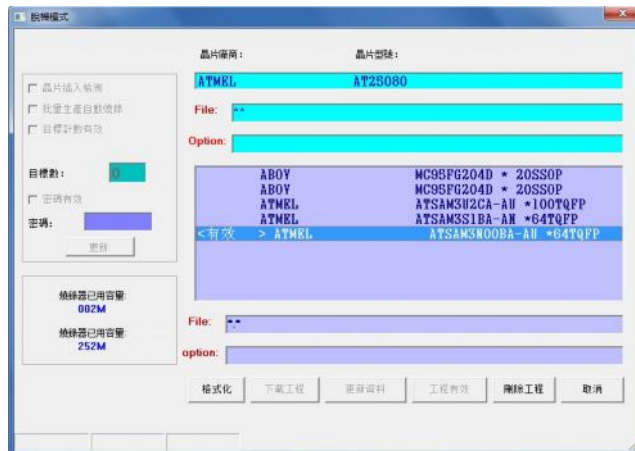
脫機模式

晶片廠商: 晶片型號:

ATMEL AT25080

File: **

Option:

晶片插入偵測
批量生產自動燒錄
目標計數有效

目標數: 0

密碼有效

密碼:

更新

燒錄器已用容量: 002M

燒錄器已用容量: 252M

ABOV MC95FG204D * 20SSOP
ABOV MC95FG204D * 20SSOP
ATMEL ATSAM3U2CA-AU *100TQFP
ATMEL ATSAM3S1BA-AN *64TQFP
<有效 > ATMEL ATSAM3N00BA-AU *64TQFP

File: **

option:

格式化 下載工程 更新資料 工程有效 刪除工程 取消